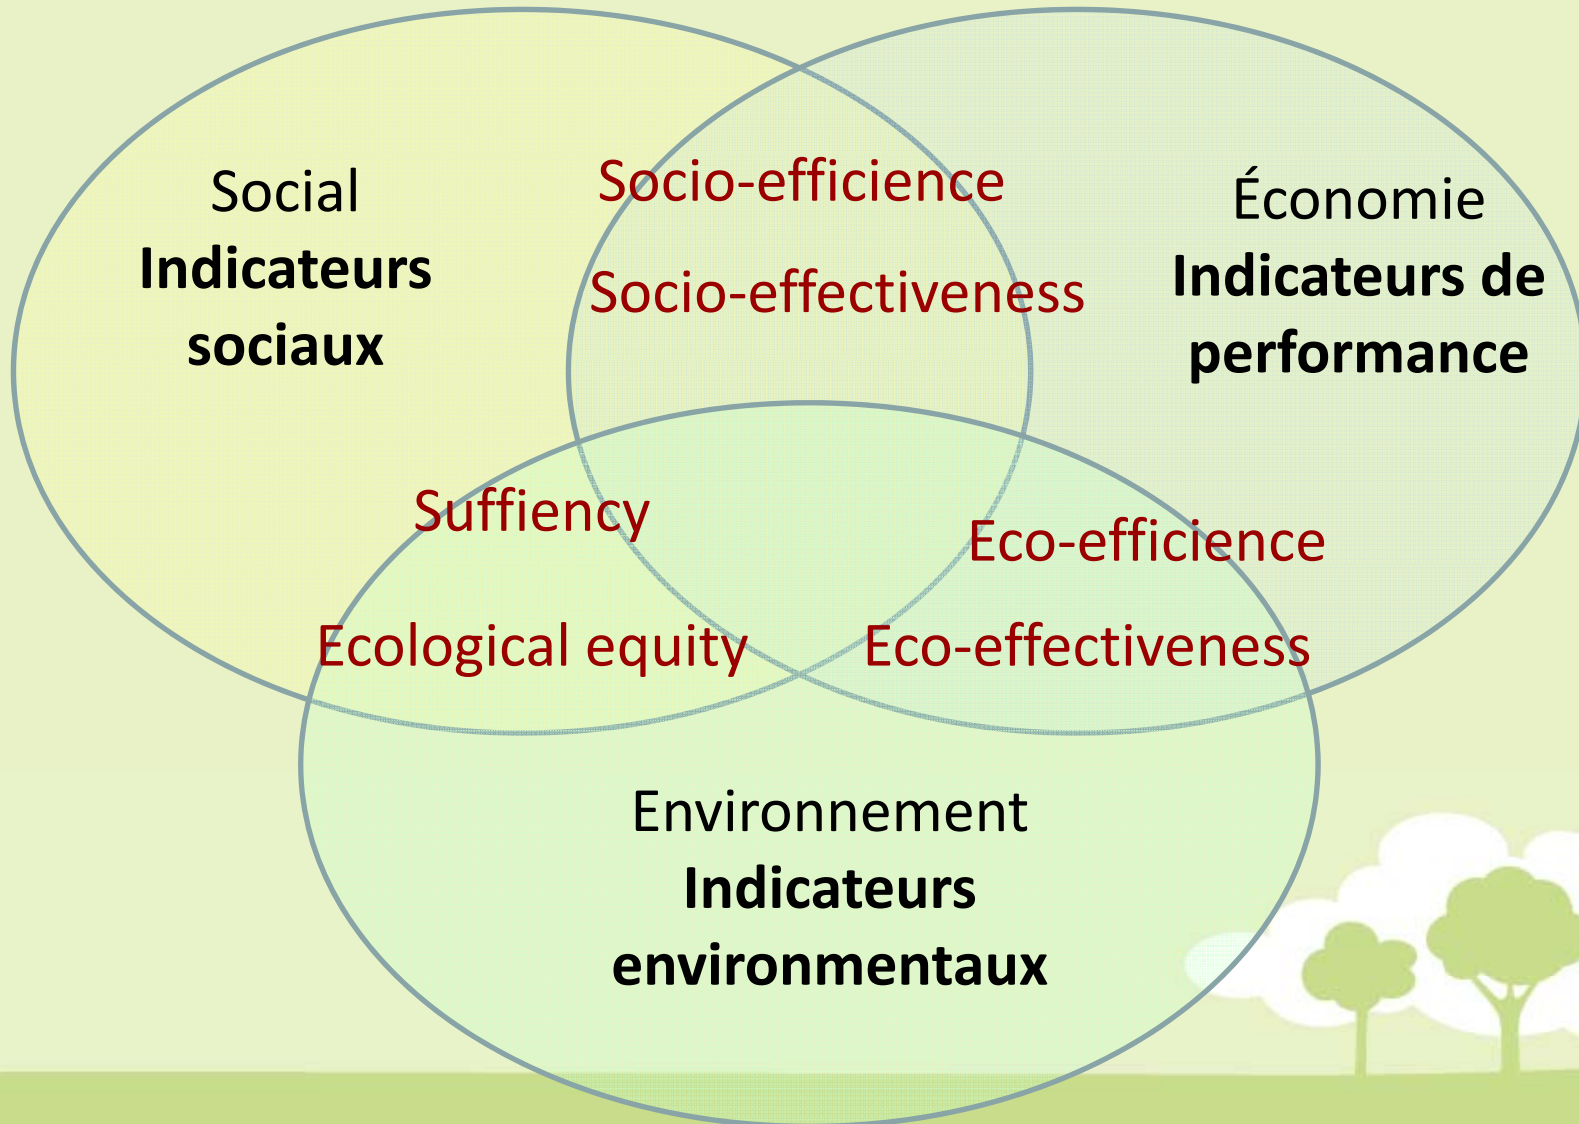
Social
Indicateurs sociaux

Socio-efficience

Socio-effectiveness

Économie
Indicateurs de performance

Suffiency

Ecological equity

Eco-efficience

Eco-effectiveness

Environnement
Indicateurs environmentaux